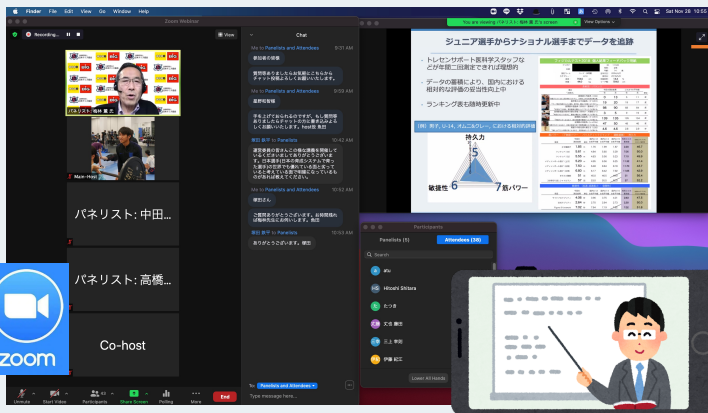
Finder File Edit View Go Window Help

Zoom Webinar

Recording...

View

パネリスト 福林 徹 (E

Main-Hoyo

パネリスト: 中田...

パネリスト: 高橋...

Co-host

zoom

Unmute Start Video Participants Share Screen Polling More End

Chat

Me to Panelists and Attendees 10:51 AM

皆様の意見

Me to Panelists and Attendees 10:52 AM

質問者の皆様

Me to Panelists and Attendees 10:53 AM

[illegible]

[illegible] to Panelists 10:42 AM

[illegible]

Me to Panelists and Attendees 10:52 AM

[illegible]

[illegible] to Panelists 10:53 AM

ありがとうございます。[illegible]

To: Panelists and Attendees

Type message here...

You are viewing パネリスト 福林 徹 (E's screen

View Options

Sat Nov 28 10:53

ジュニア選手からナショナル選手までデータを追跡

トレセンサポート医科学スタッフなどが年間二回測定できれば理想的

データの蓄積により、国内における相対的な評価の妥当性向上中

ランキング表も随時更新中

持久力

敏捷性

筋パワー

5

6

7

Participants

Panelists (5) Attendees (38)

Search

Hitoshi Shibata

たつき

Lower All Hands